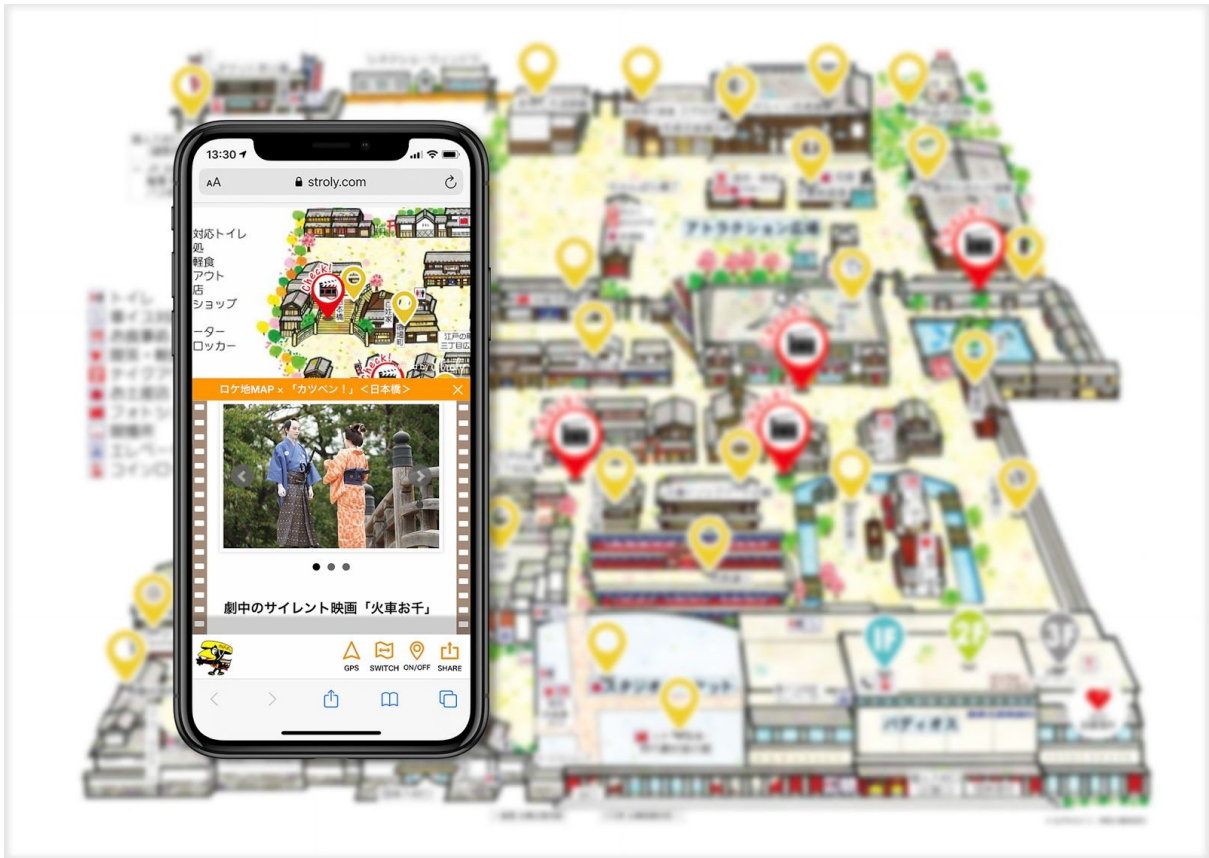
13:30

AA stroly.com

対応トイレ
処
軽食
アウト
店
ショップ

ーター
ロッカー

Check!

Check!

ロケ地MAP ×「カツベン!」<日本橋>

劇中のサイレント映画「火車お千」

GPS SWITCH ON/OFF SHARE

トイレ

アトラクション広場

1F 2F 3F

パディオス